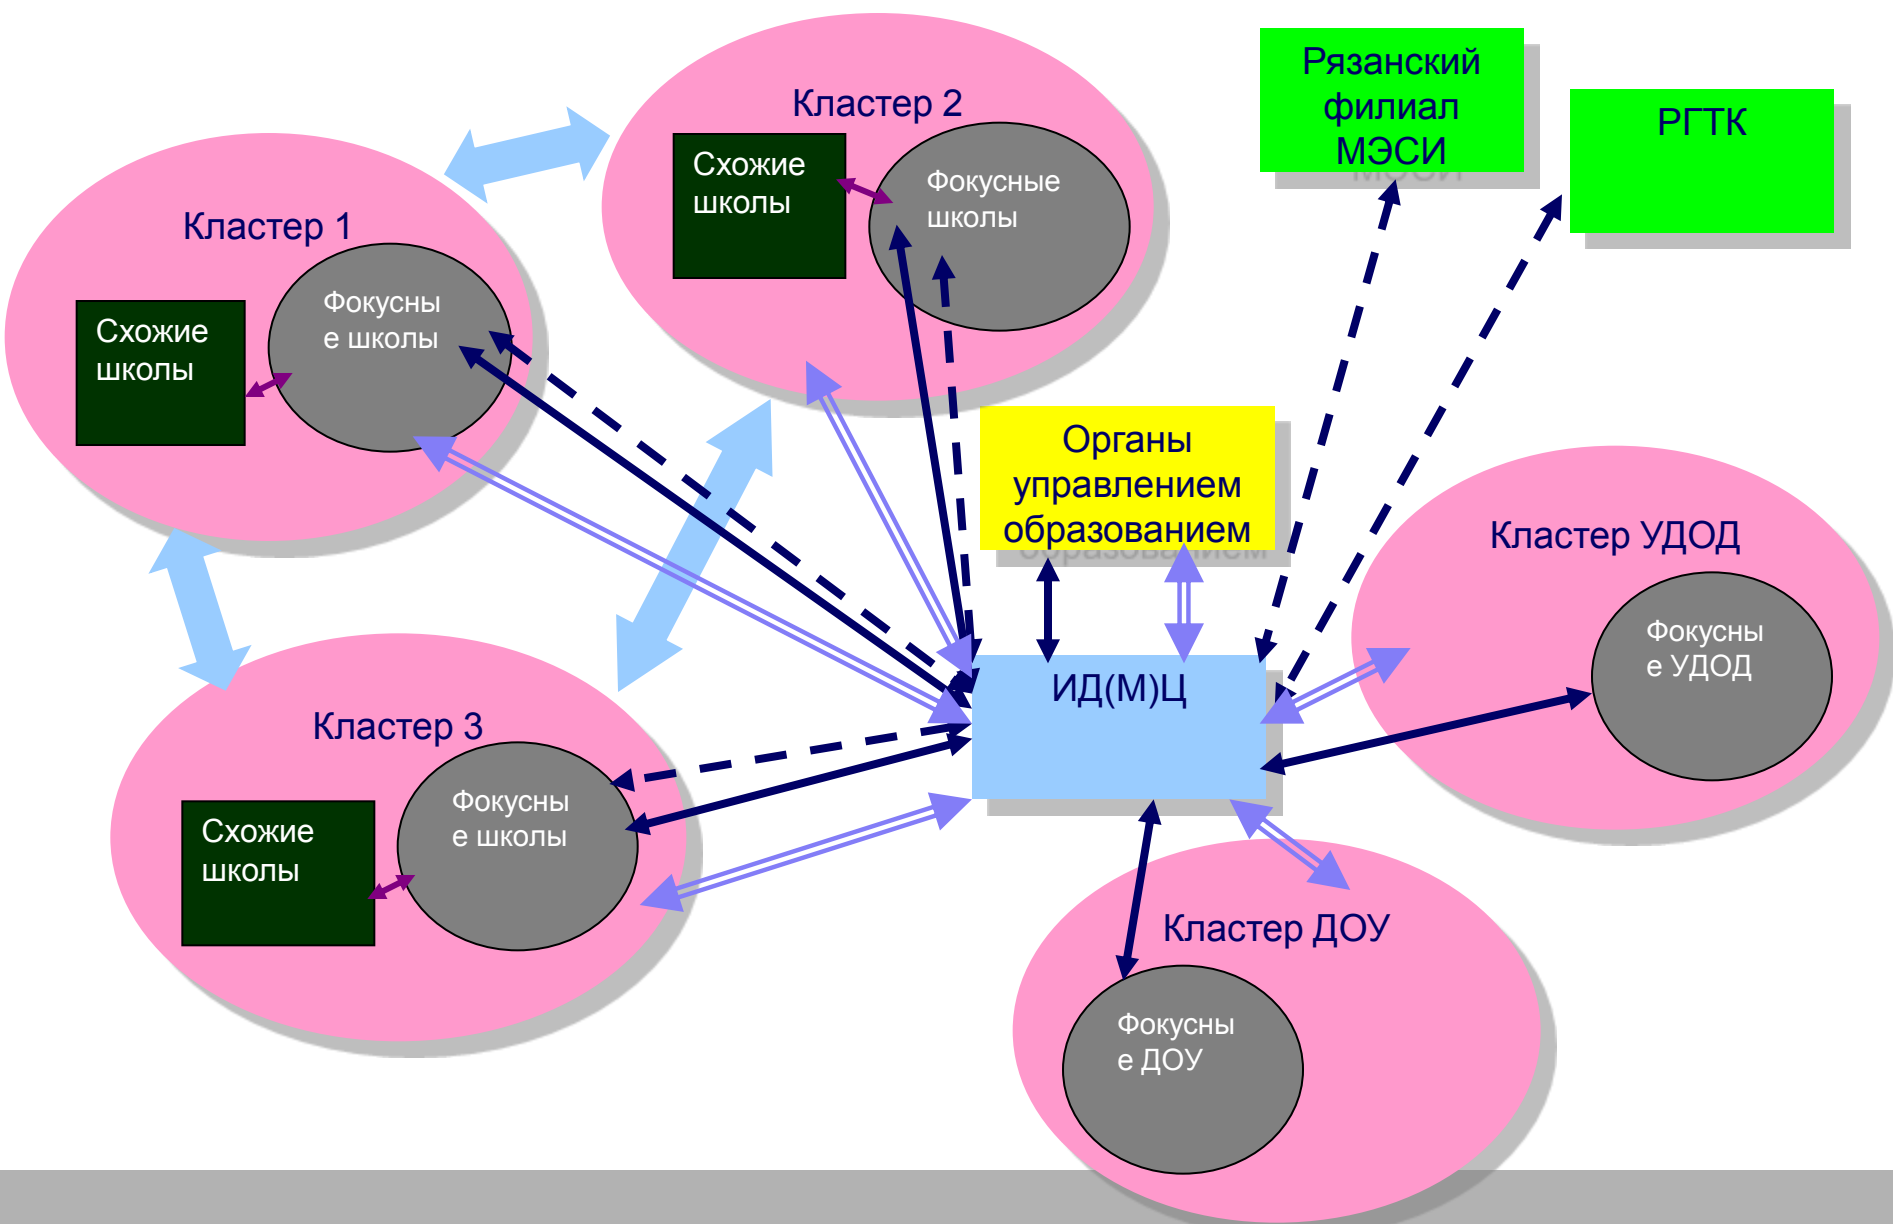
Кластер 2

Схожие школы

Фокусные школы

Рязанский филиал МЭСИ

РГТК

Кластер 1

Схожие школы

Фокусные школы

Органы управлением образованием

Кластер УДОД

Фокусные УДОД

ИД(М)Ц

Кластер 3

Схожие школы

Фокусные школы

Кластер ДОУ

Фокусные ДОУ